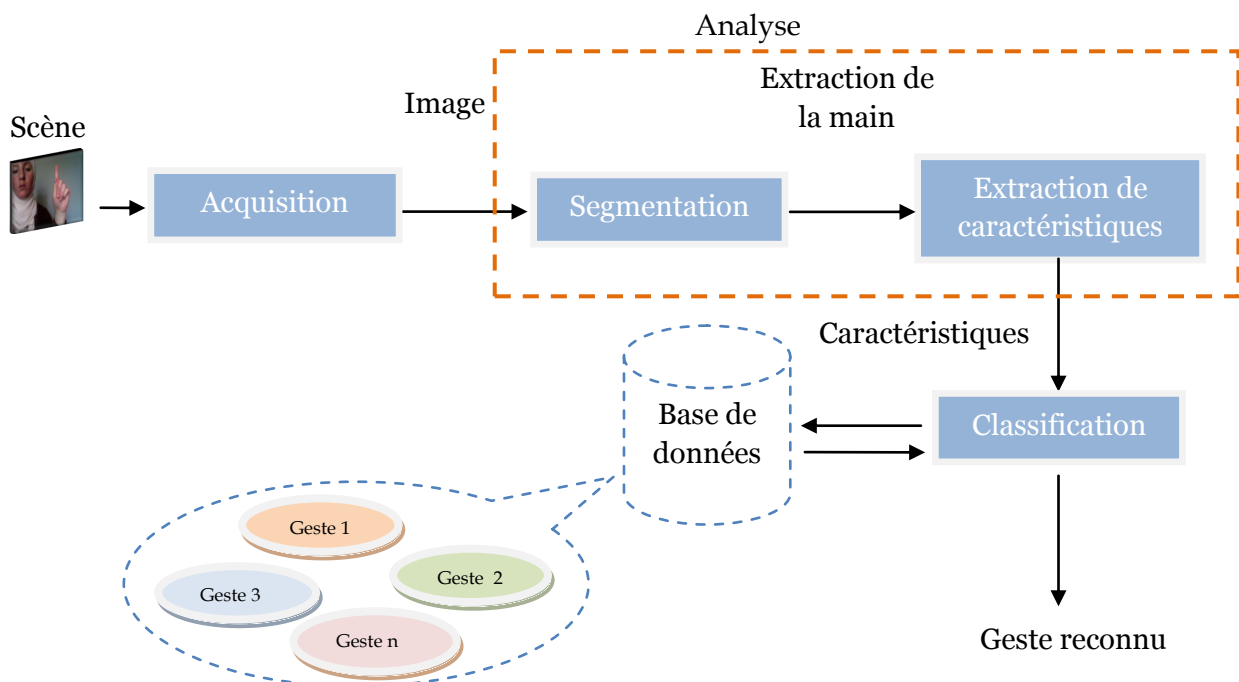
Analyse

Scène

Image

Extraction de la main

Acquisition

Segmentation

Extraction de caractéristiques

Caractéristiques

Base de données

Classification

Geste 1

Geste 2

Geste 3

Geste n

Geste reconnu